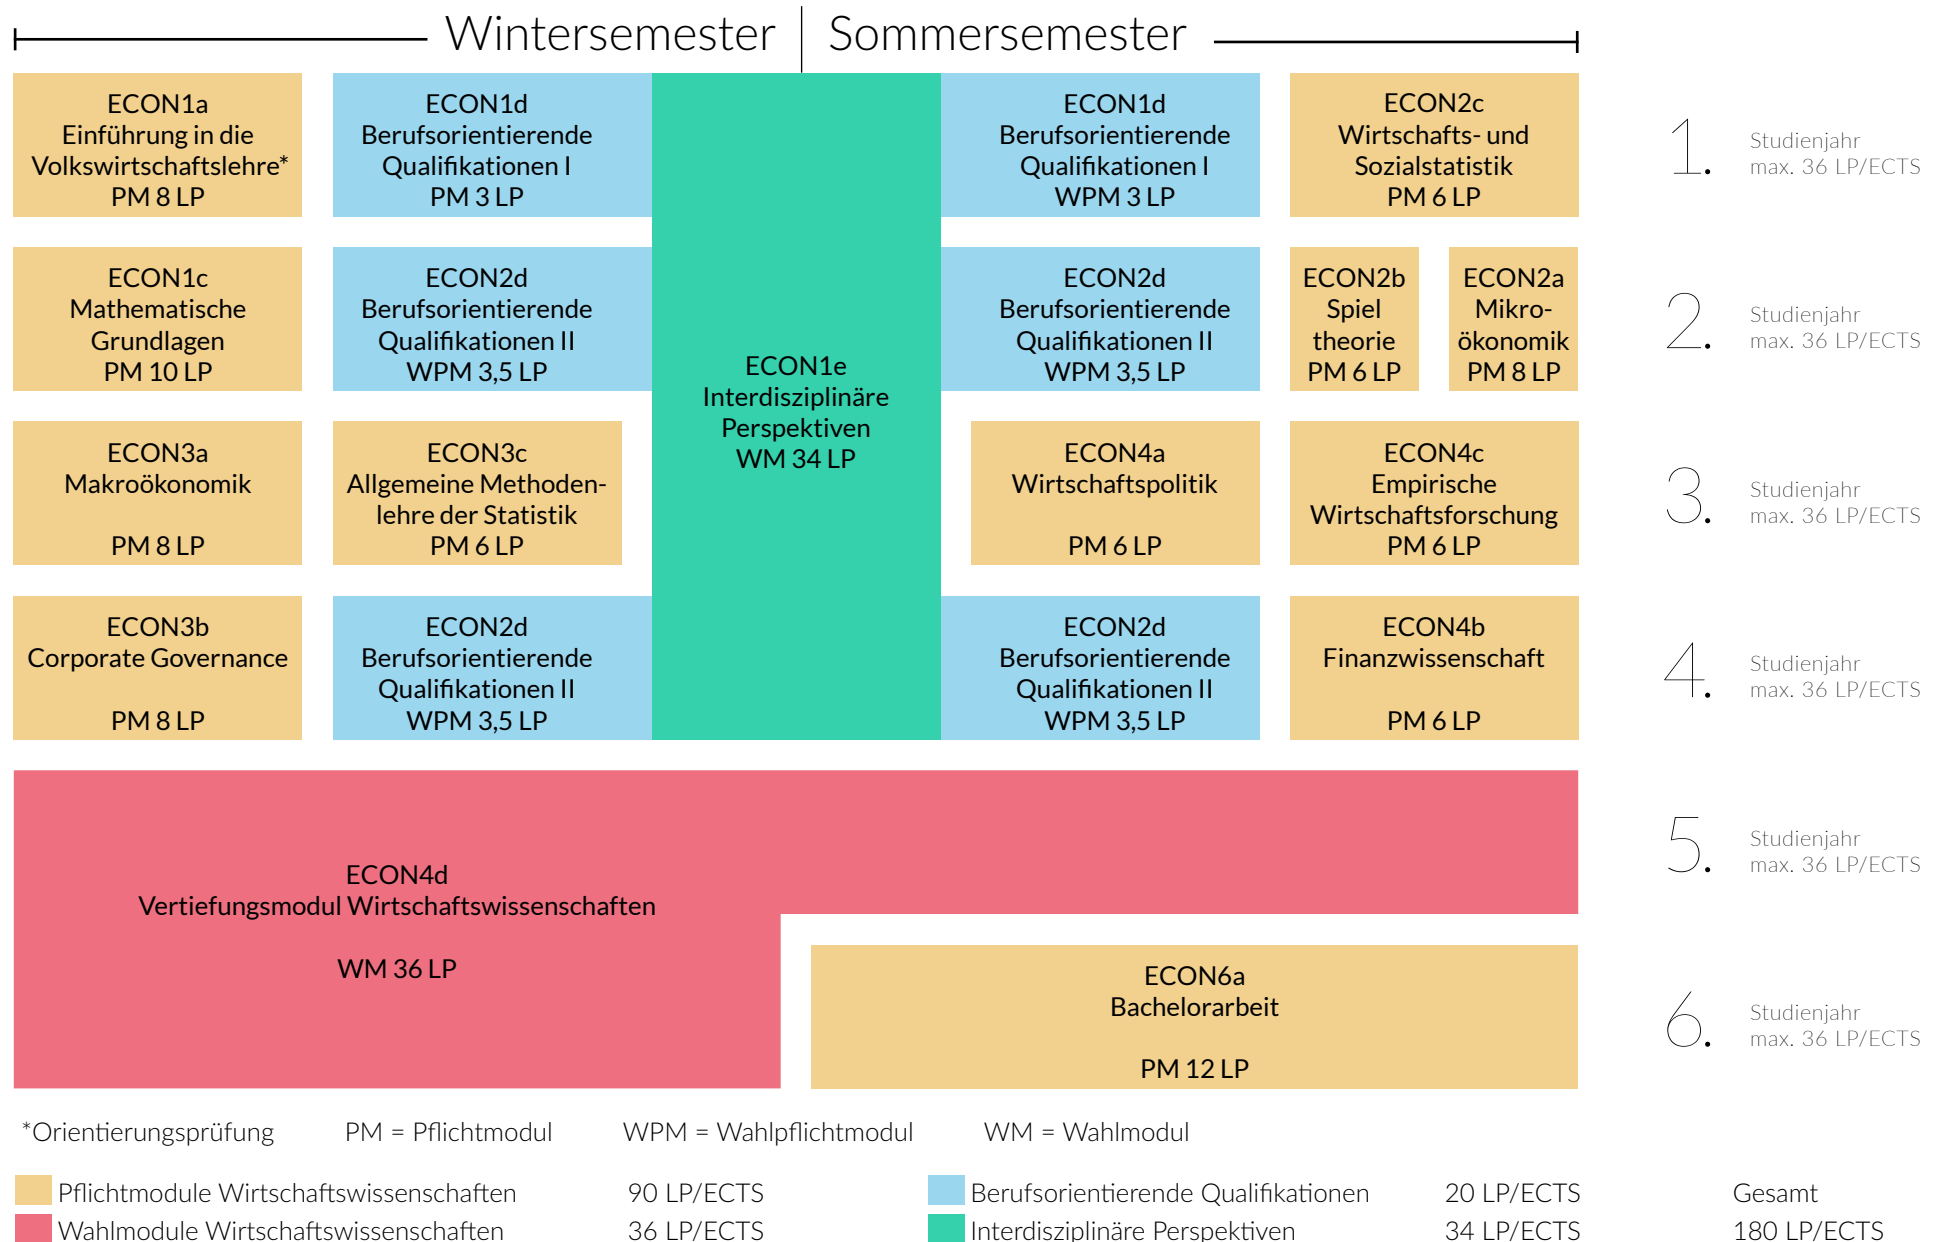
Wintersemester | Sommersemester

ECON1a
Einführung in die Volkswirtschaftslehre*
PM 8 LP

ECON1d
Berufsorientierende Qualifikationen I
PM 3 LP

ECON1e
Interdisziplinäre Perspektiven
WM 34 LP

ECON1d
Berufsorientierende Qualifikationen I
WPM 3 LP

ECON2c
Wirtschafts- und Sozialstatistik
PM 6 LP

1. Studienjahr
max. 36 LP/ECTS

ECON1c
Mathematische Grundlagen
PM 10 LP

ECON2d
Berufsorientierende Qualifikationen II
WPM 3,5 LP

ECON2d
Berufsorientierende Qualifikationen II
WPM 3,5 LP

ECON2b
Spiel theorie
PM 6 LP

ECON2a
Mikroökonomik
PM 8 LP

2. Studienjahr
max. 36 LP/ECTS

ECON3a
Makroökonomik
PM 8 LP

ECON3c
Allgemeine Methodenlehre der Statistik
PM 6 LP

ECON4a
Wirtschaftspolitik
PM 6 LP

ECON4c
Empirische Wirtschaftsforschung
PM 6 LP

3. Studienjahr
max. 36 LP/ECTS

ECON3b
Corporate Governance
PM 8 LP

ECON2d
Berufsorientierende Qualifikationen II
WPM 3,5 LP

ECON2d
Berufsorientierende Qualifikationen II
WPM 3,5 LP

ECON4b
Finanzwissenschaft
PM 6 LP

4. Studienjahr
max. 36 LP/ECTS

ECON4d
Vertiefungsmodul Wirtschaftswissenschaften
WM 36 LP

5. Studienjahr
max. 36 LP/ECTS

ECON6a
Bachelorarbeit
PM 12 LP

6. Studienjahr
max. 36 LP/ECTS

*Orientierungsprüfung PM = Pflichtmodul WPM = Wahlpflichtmodul WM = Wahlmodul

Pflichtmodule Wirtschaftswissenschaften 90 LP/ECTS
Wahlmodule Wirtschaftswissenschaften 36 LP/ECTS
Berufsorientierende Qualifikationen 20 LP/ECTS
Interdisziplinäre Perspektiven 34 LP/ECTS
Gesamt
180 LP/ECTS